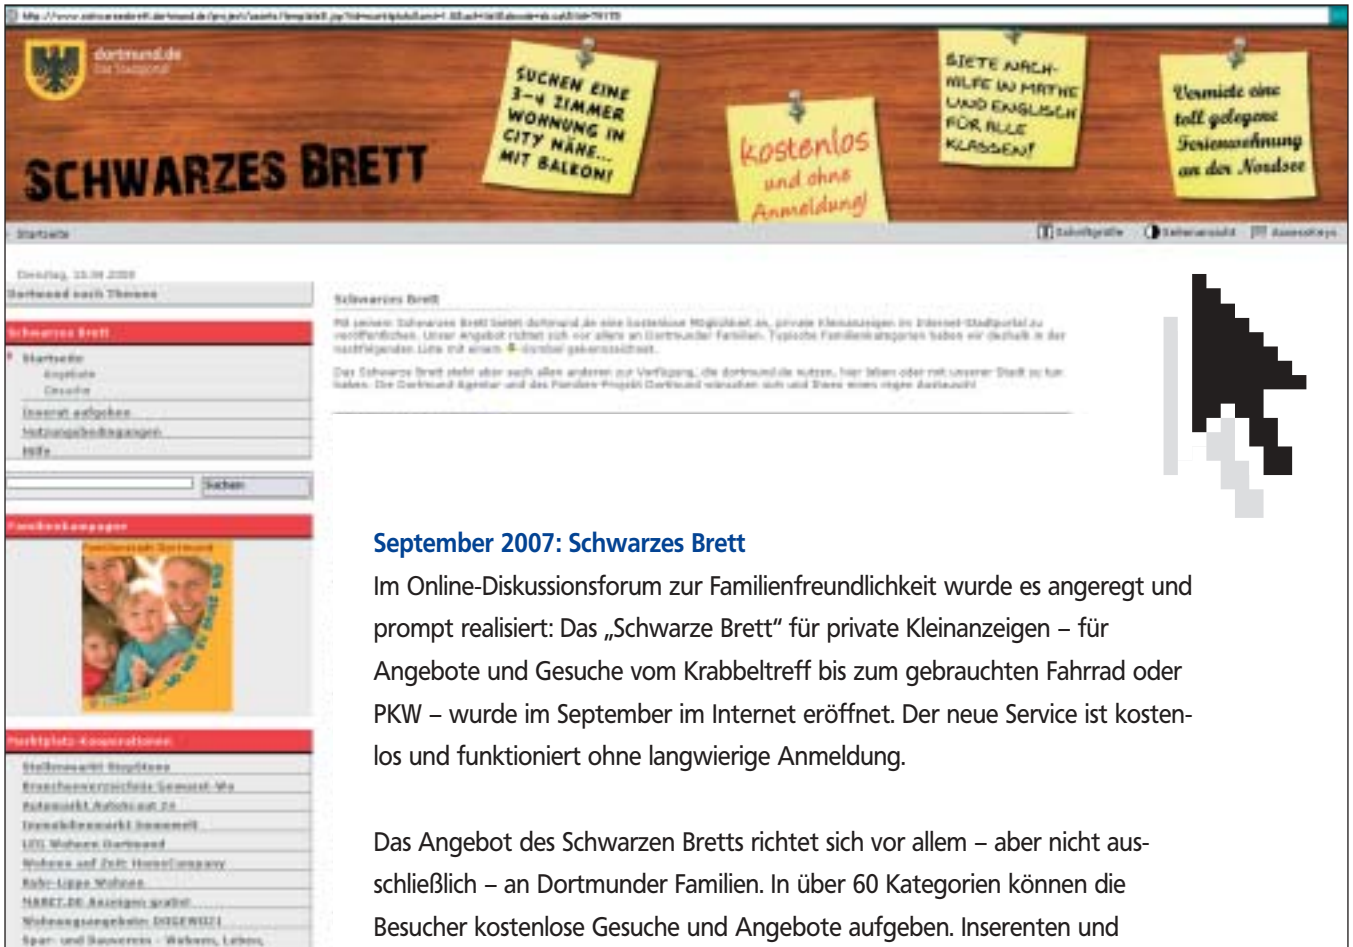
dortmund.de

SCHWARZES BRETT

SUCHEN EINE 3–4 ZIMMER WOHNUNG IN CITY NÄHE... MIT BALKON!

kostenlos und ohne Anmeldung!

BIETE NACHHILFE IN MATHE UND ENGLISCH FÜR ALLE KLASSEN!

Vermiete eine toll gelegene Ferienwohnung an der Nordsee

Startseite

Schriftgröße Seitenansicht AccessKeys

Dienstag, 18.09.2008

Dortmund nach Themen

Schwarzes Brett

Startseite
Angebote
Gesuche
Inserat aufgeben
Nutzungsbedingungen
Hilfe

Suchen

Familienkampagne

Marktplatz-Kooperationen

Schwarzes Brett

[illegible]

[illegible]

September 2007: Schwarzes Brett

Im Online-Diskussionsforum zur Familienfreundlichkeit wurde es angeregt und prompt realisiert: Das „Schwarze Brett" für private Kleinanzeigen – für Angebote und Gesuche vom Krabbeltreff bis zum gebrauchten Fahrrad oder PKW – wurde im September im Internet eröffnet. Der neue Service ist kostenlos und funktioniert ohne langwierige Anmeldung.

Das Angebot des Schwarzen Bretts richtet sich vor allem – aber nicht ausschließlich – an Dortmunder Familien. In über 60 Kategorien können die Besucher kostenlose Gesuche und Angebote aufgeben. Inserenten und